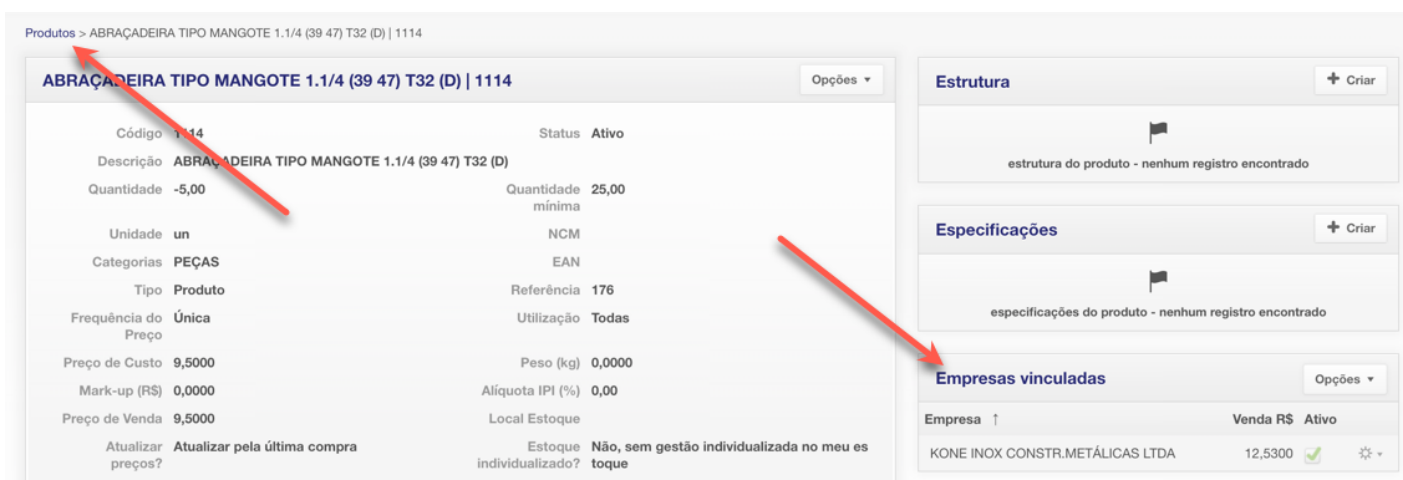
Produtos > ABRAÇADEIRA TIPO MANGOTE 1.1/4 (39 47) T32 (D) | 1114

ABRAÇADEIRA TIPO MANGOTE 1.1/4 (39 47) T32 (D) | 1114

Opções ▾

Código 1114
Status Ativo
Descrição ABRAÇADEIRA TIPO MANGOTE 1.1/4 (39 47) T32 (D)
Quantidade -5,00
Quantidade mínima 25,00
Unidade un
NCM
Categorias PEÇAS
EAN
Tipo Produto
Referência 176
Frequência do Preço Única
Utilização Todas
Preço de Custo 9,5000
Peso (kg) 0,0000
Mark-up (R$) 0,0000
Alíquota IPI (%) 0,00
Preço de Venda 9,5000
Local Estoque
Atualizar preços? Atualizar pela última compra
Estoque individualizado? Não, sem gestão individualizada no meu es toque

Estrutura
Criar
estrutura do produto - nenhum registro encontrado

Especificações
Criar
especificações do produto - nenhum registro encontrado

Empresas vinculadas
Opções ▾

| Empresa ↑ | Venda R$ | Ativo |
|---|---|---|
| KONE INOX CONSTR.METÁLICAS LTDA | 12,5300 | ✓ |